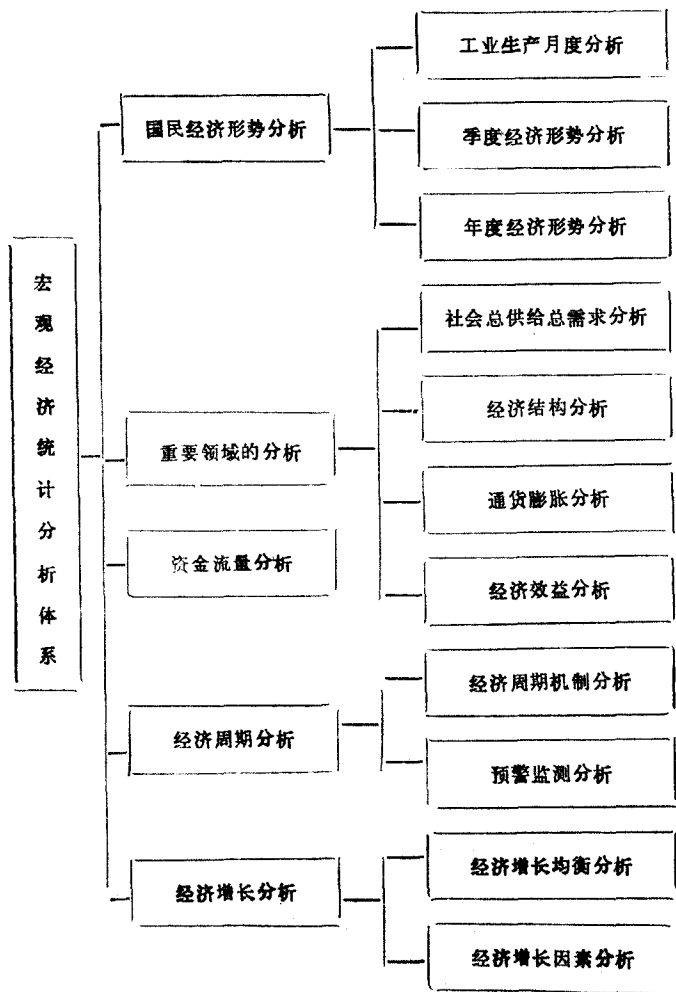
宏观经济统计分析体系

国民经济形势分析

工业生产月度分析

季度经济形势分析

年度经济形势分析

重要领域的分析

社会总供给总需求分析

经济结构分析

通货膨胀分析

经济效益分析

资金流量分析

经济周期分析

经济周期机制分析

预警监测分析

经济增长分析

经济增长均衡分析

经济增长因素分析